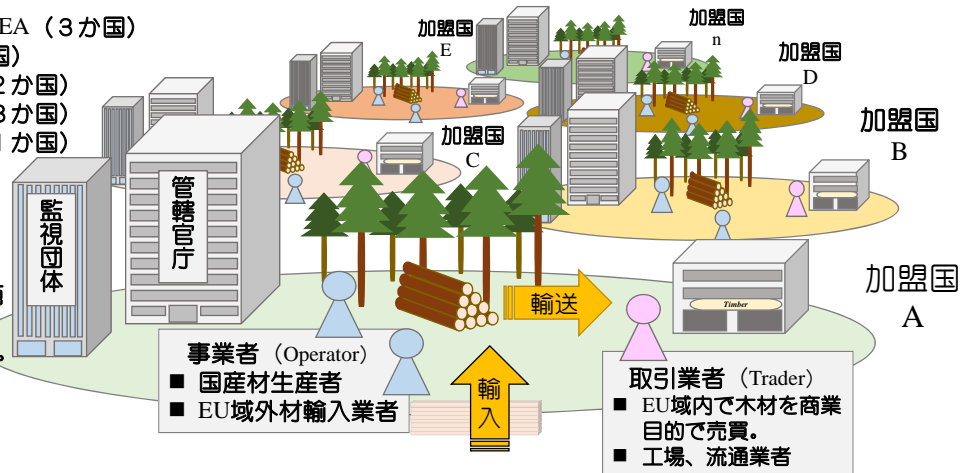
EA（３か国）
国）
２か国）
３か国）
１か国）

加盟国
E

加盟国
n

加盟国
D

加盟国
B

加盟国
C

監視団体

管轄官庁

加盟国
A

Timber

輸送

輸入

事業者（Operator）
■ 国産材生産者
■ EU域外材輸入業者

取引業者（Trader）
■ EU域内で木材を商業目的で売買。
■ 工場、流通業者